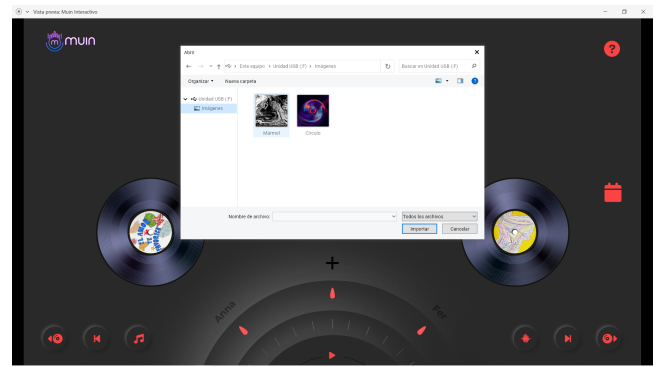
Vista previa: Muin Interactivo

muin

Abrir

← → ↑ Este equipo › Unidad USB (F:) › Imágenes

Buscar en Unidad USB (F:)

Organizar ▾ Nueva carpeta

Unidad USB (F:)

Imágenes

Mármol

Círculo

Nombre de archivo:

Todos los archivos

Importar

Cancelar

?

+

Anna

Fer